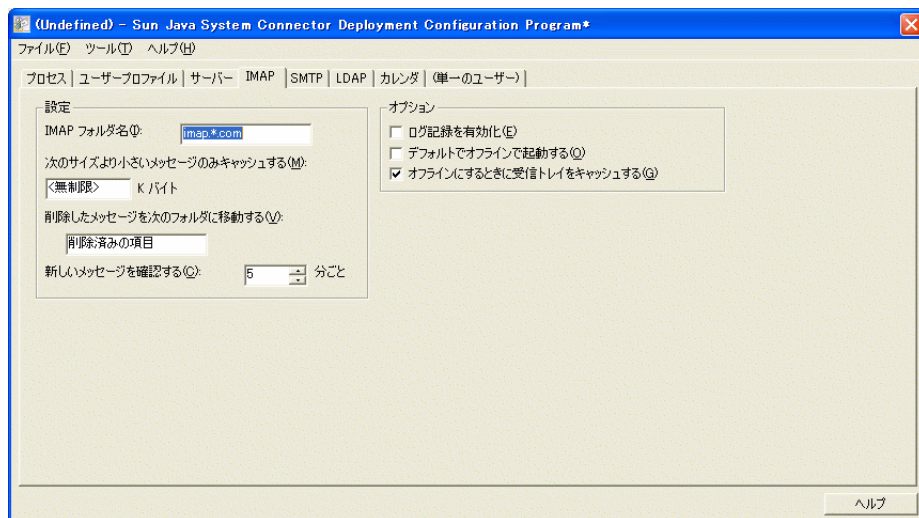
(Undefined) - Sun Java System Connector Deployment Configuration Program*

ファイル(F) ツール(T) ヘルプ(H)

プロセス | ユーザープロファイル | サーバー | IMAP | SMTP | LDAP | カレンダ | (単一のユーザー)

設定

IMAP フォルダ名(I): imap.*.com

次のサイズより小さいメッセージのみキャッシュする(M):

<無制限> K バイト

削除したメッセージを次のフォルダに移動する(V):

削除済みの項目

新しいメッセージを確認する(C): 5 分ごと

オプション

ログ記録を有効化(E)

デフォルトでオフラインで起動する(O)

オフラインにするときに受信トレイをキャッシュする(G)

ヘルプ